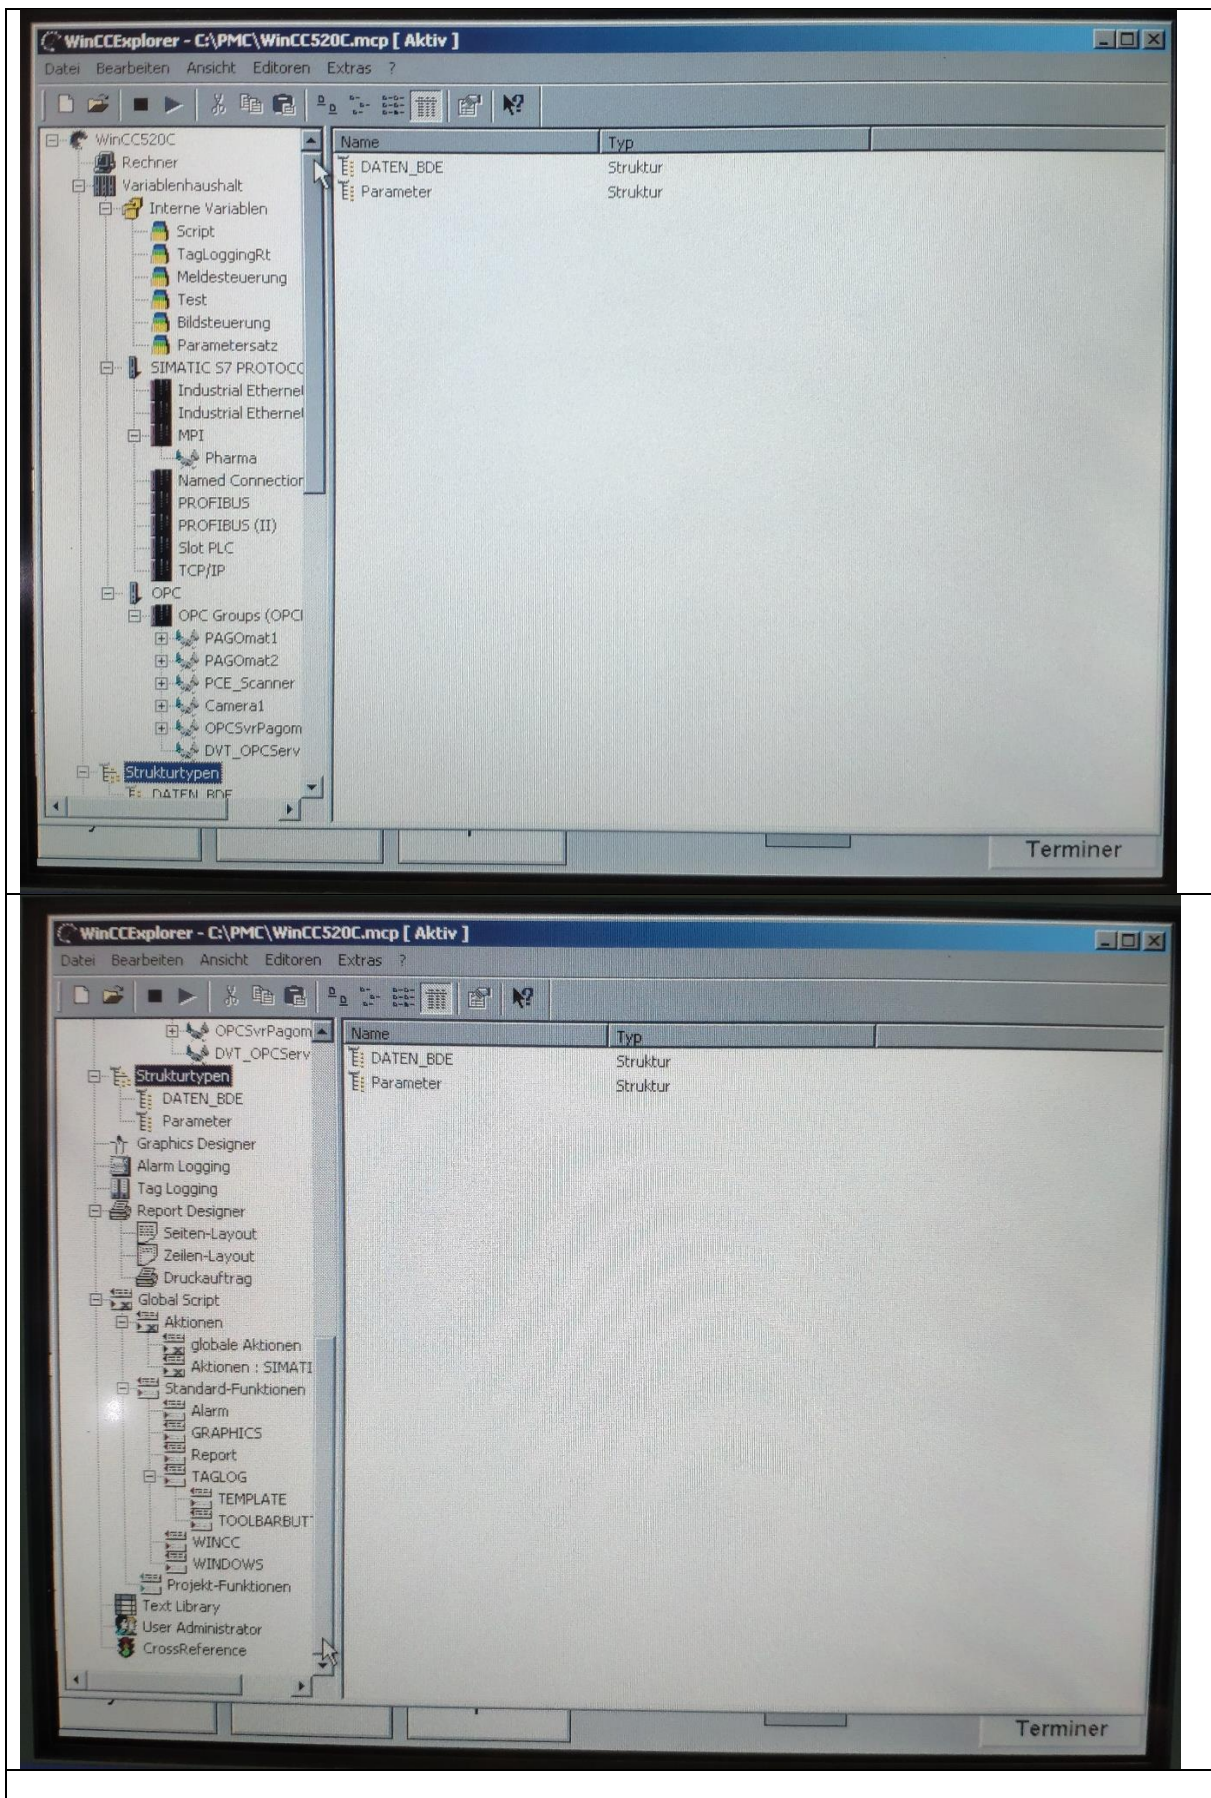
WinCCExplorer - C:\PMC\WinCC520C.mcp [ Aktiv ]

Datei Bearbeiten Ansicht Editoren Extras ?

WinCC520C
Rechner
Variablenhaushalt
Interne Variablen
Script
TagLoggingRt
Meldesteuerung
Test
Bildsteuerung
Parametersatz
SIMATIC S7 PROTOCC
Industrial Ethernet
Industrial Ethernet
MPI
Pharma
Named Connection
PROFIBUS
PROFIBUS (II)
Slot PLC
TCP/IP
OPC
OPC Groups (OPCI
PAGOmat1
PAGOmat2
PCE_Scanner
Camera1
OPCSvrPagom
DVT_OPCServ
Strukturtypen
DATEN_BDE

| Name | Typ |
|---|---|
| DATEN_BDE | Struktur |
| Parameter | Struktur |

Terminer

WinCCExplorer - C:\PMC\WinCC520C.mcp [ Aktiv ]

Datei Bearbeiten Ansicht Editoren Extras ?

OPCSvrPagom
DVT_OPCServ
Strukturtypen
DATEN_BDE
Parameter
Graphics Designer
Alarm Logging
Tag Logging
Report Designer
Seiten-Layout
Zeilen-Layout
Druckauftrag
Global Script
Aktionen
globale Aktionen
Aktionen : SIMATI
Standard-Funktionen
Alarm
GRAPHICS
Report
TAGLOG
TEMPLATE
TOOLBARBUT
WINCC
WINDOWS
Projekt-Funktionen
Text Library
User Administrator
CrossReference

| Name | Typ |
|---|---|
| DATEN_BDE | Struktur |
| Parameter | Struktur |

Terminer